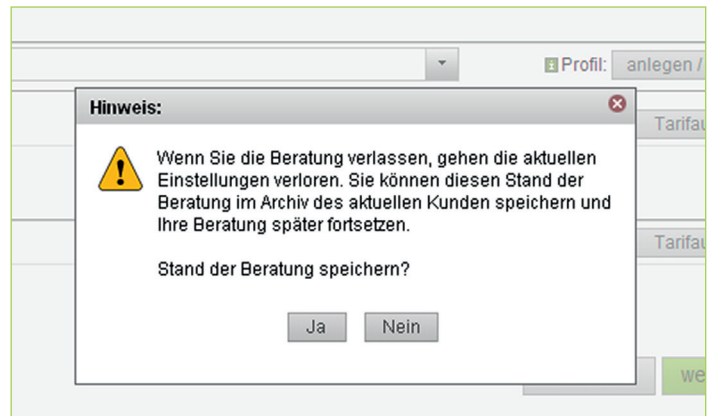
Profil: anlegen /

Tarifau

Tarifau

we

Hinweis:

Wenn Sie die Beratung verlassen, gehen die aktuellen Einstellungen verloren. Sie können diesen Stand der Beratung im Archiv des aktuellen Kunden speichern und Ihre Beratung später fortsetzen.

Stand der Beratung speichern?

Ja Nein